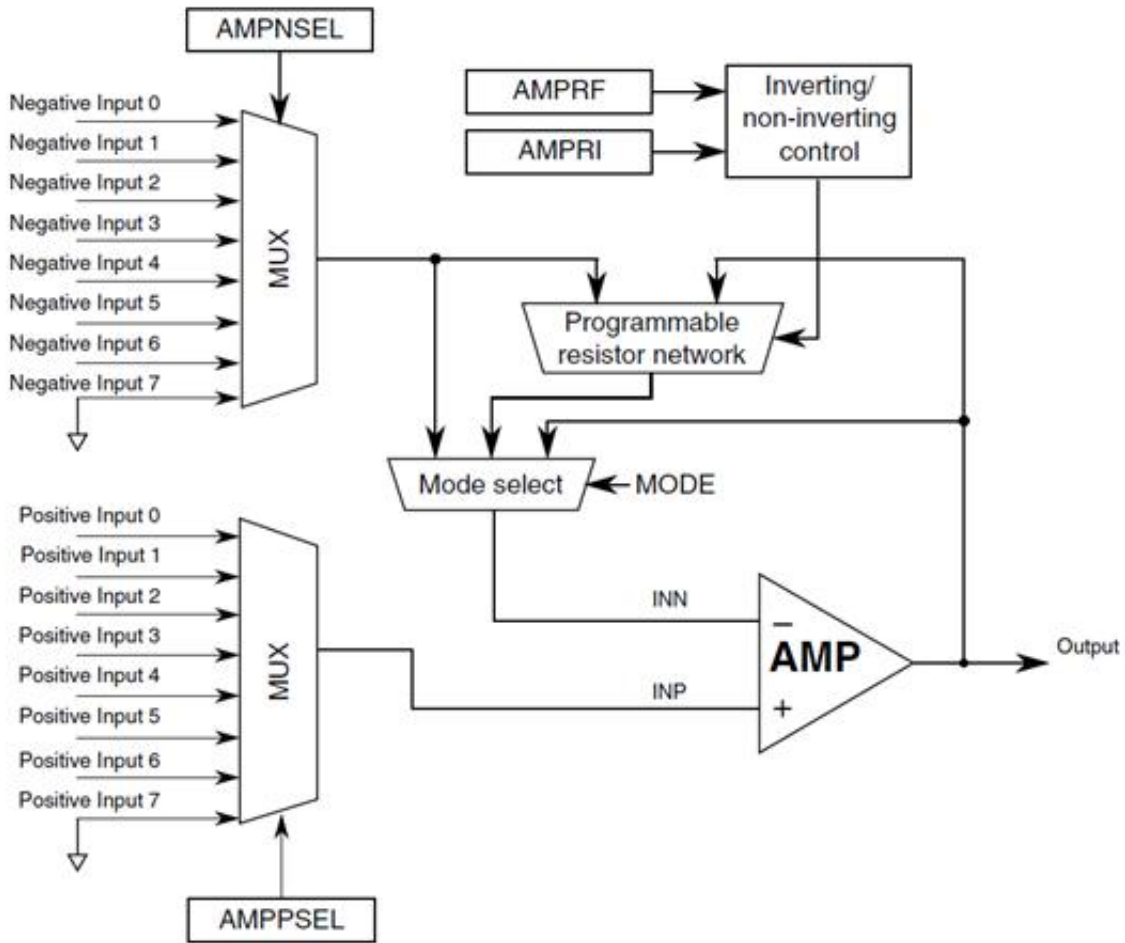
AMPNSEL

Negative Input 0
Negative Input 1
Negative Input 2
Negative Input 3
Negative Input 4
Negative Input 5
Negative Input 6
Negative Input 7

MUX

AMPRF
AMPRI

Inverting/
non-inverting
control

Programmable
resistor network

Mode select
MODE

Positive Input 0
Positive Input 1
Positive Input 2
Positive Input 3
Positive Input 4
Positive Input 5
Positive Input 6
Positive Input 7

MUX

INN
INP

−
AMP
+

Output

AMPPSEL